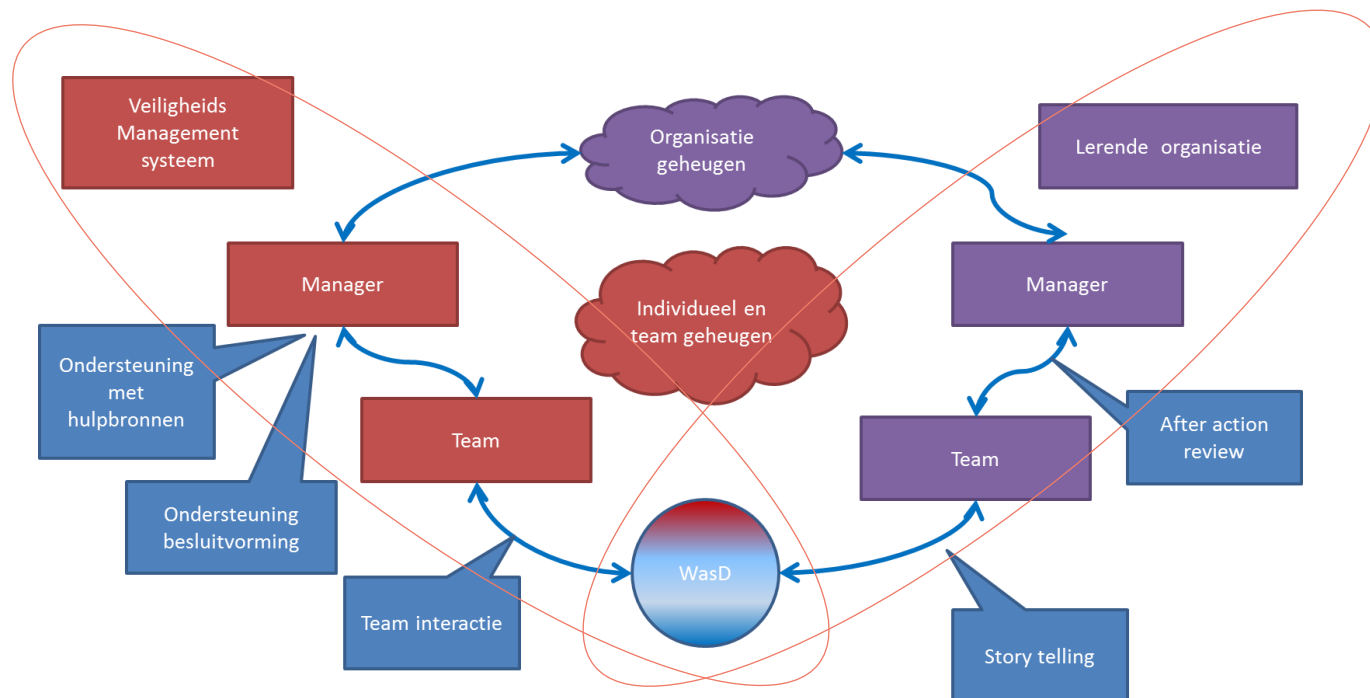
Veiligheids Management systeem

Organisatie geheugen

Lerende organisatie

Manager

Individueel en team geheugen

Manager

Ondersteuning met hulpbronnen

Team

After action review

Team

Ondersteuning besluitvorming

WasD

Team interactie

Story telling